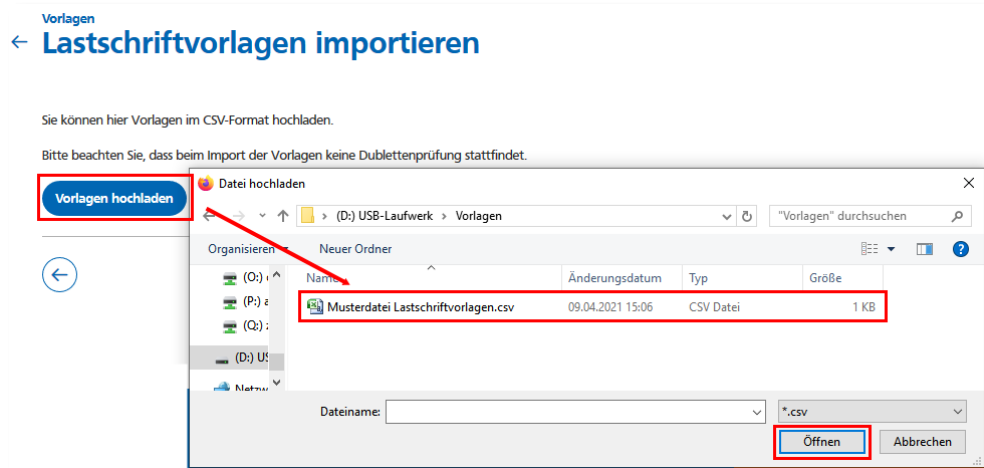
Vorlagen
Lastschriftvorlagen importieren

Sie können hier Vorlagen im CSV-Format hochladen.

Bitte beachten Sie, dass beim Import der Vorlagen keine Dublettenprüfung stattfindet.

Vorlagen hochladen

Datei hochladen

> (D:) USB-Laufwerk > Vorlagen

"Vorlagen" durchsuchen

Organisieren
Neuer Ordner

(O:) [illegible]
(P:) a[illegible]
(Q:) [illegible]
(D:) US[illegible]
Netzw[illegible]

| Name | Änderungsdatum | Typ | Größe |
|---|---|---|---|
| Musterdatei Lastschriftvorlagen.csv | 09.04.2021 15:06 | CSV Datei | 1 KB |

Dateiname:
*.csv
Öffnen
Abbrechen